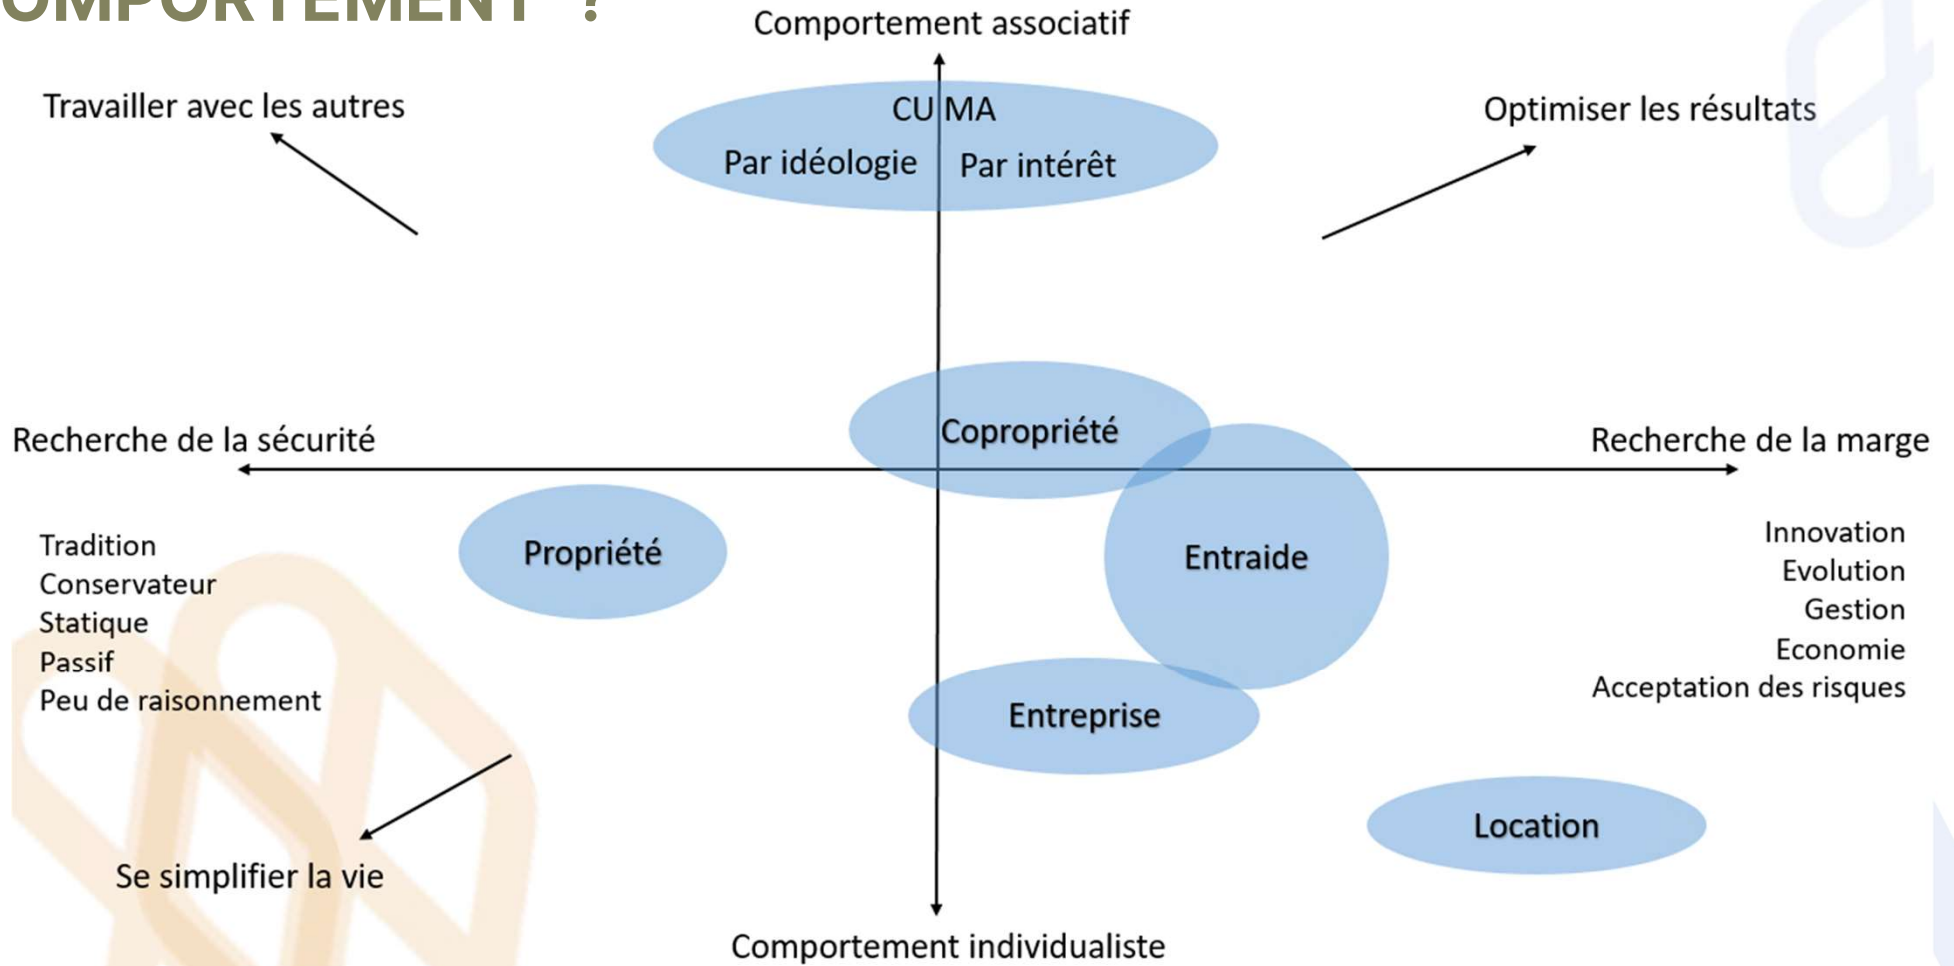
OMPORTEMENT ?

Comportement associatif

Travailler avec les autres

CUMA
Par idéologie
Par intérêt

Optimiser les résultats

Recherche de la sécurité

Copropriété

Recherche de la marge

Tradition
Conservateur
Statique
Passif
Peu de raisonnement

Propriété

Entraide

Innovation
Evolution
Gestion
Economie
Acceptation des risques

Entreprise

Location

Se simplifier la vie

Comportement individualiste